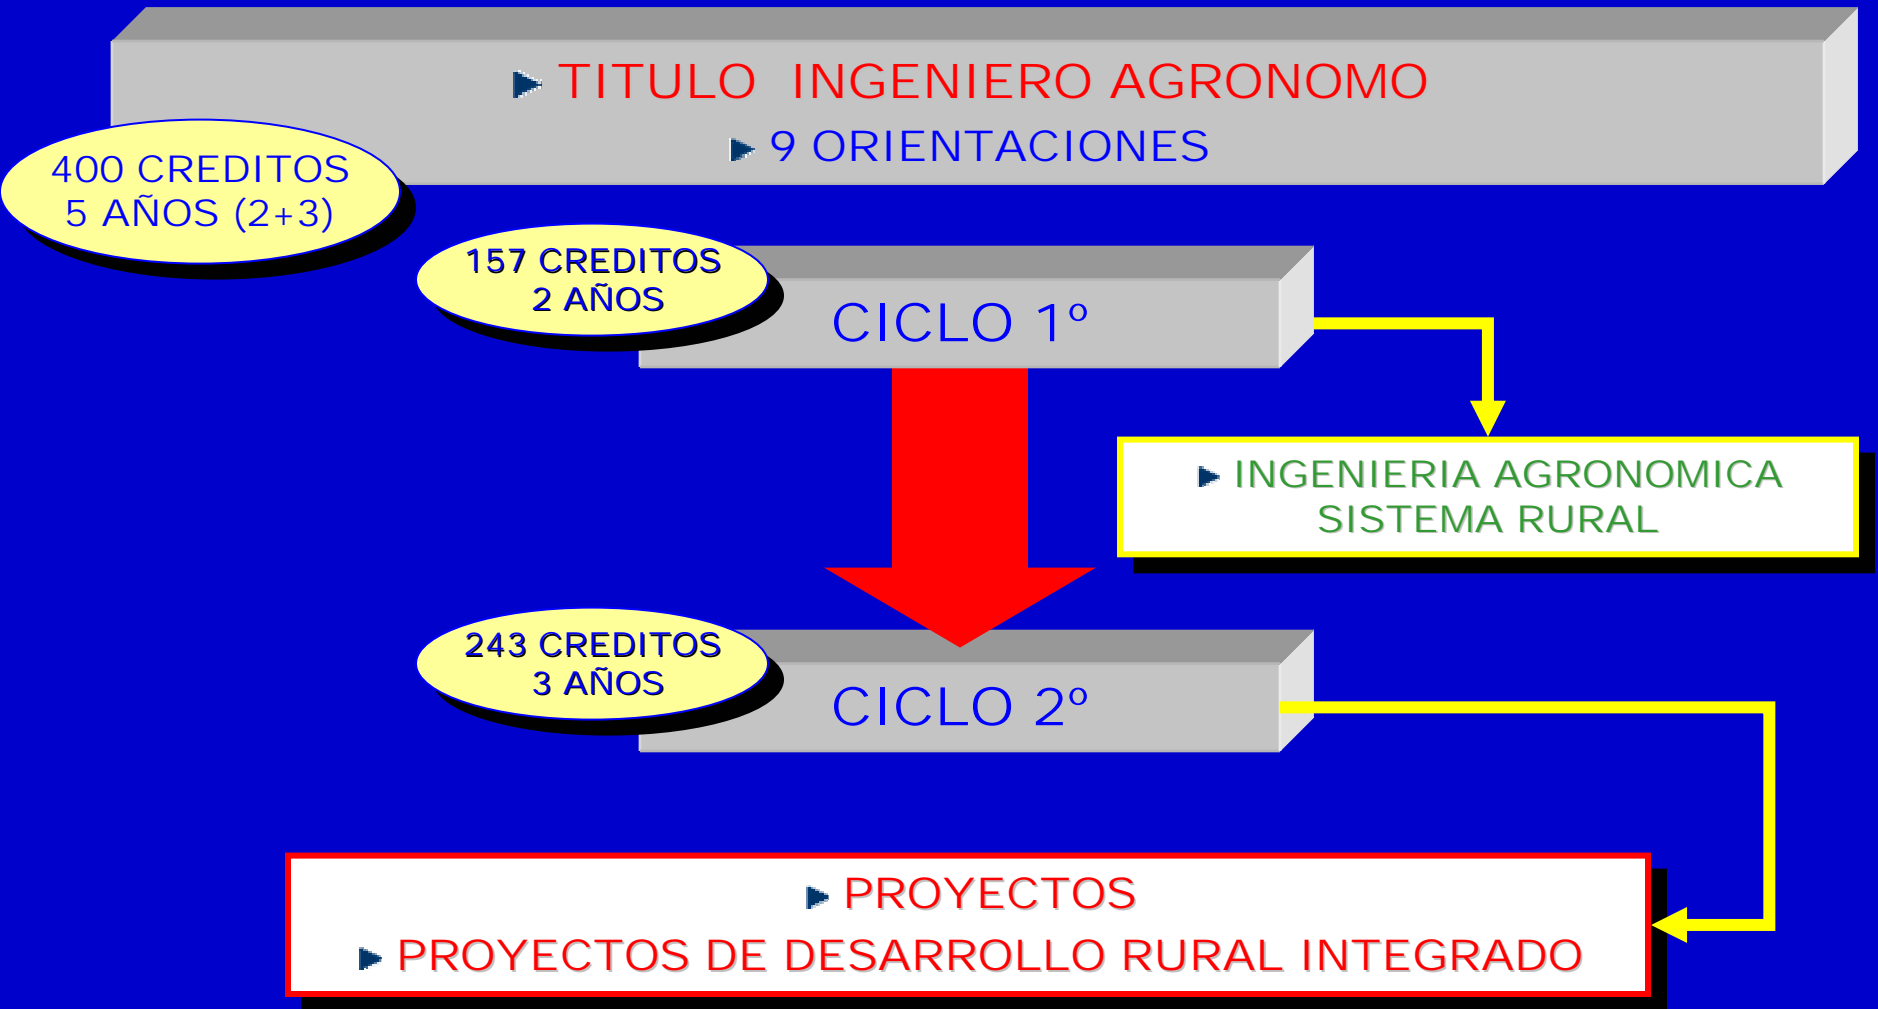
TITULO INGENIERO AGRONOMO

9 ORIENTACIONES

400 CREDITOS
5 AÑOS (2+3)

157 CREDITOS
2 AÑOS

CICLO 1º

INGENIERIA AGRONOMICA
SISTEMA RURAL

243 CREDITOS
3 AÑOS

CICLO 2º

PROYECTOS

PROYECTOS DE DESARROLLO RURAL INTEGRADO